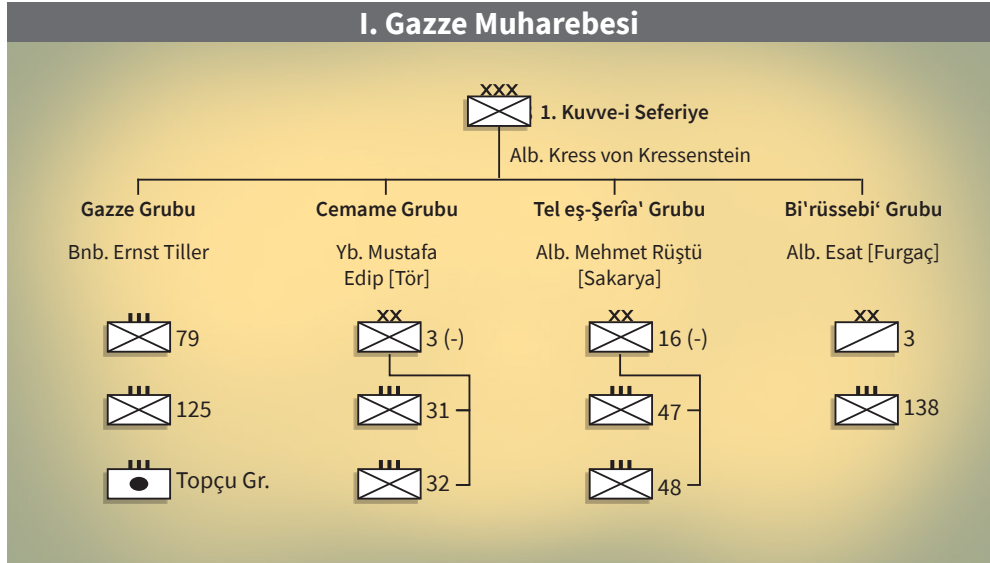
I. Gazze Muharebesi

XXX
1. Kuvve-i Seferiye
Alb. Kress von Kressenstein

Gazze Grubu
Bnb. Ernst Tiller
III 79
III 125
III Topçu Gr.

Cemame Grubu
Yb. Mustafa Edip [Tör]
XX 3 (-)
III 31
III 32

Tel eş-Şerîa' Grubu
Alb. Mehmet Rüştü [Sakarya]
XX 16 (-)
III 47
III 48

Bi'rüssebi' Grubu
Alb. Esat [Furgaç]
XX 3
III 138